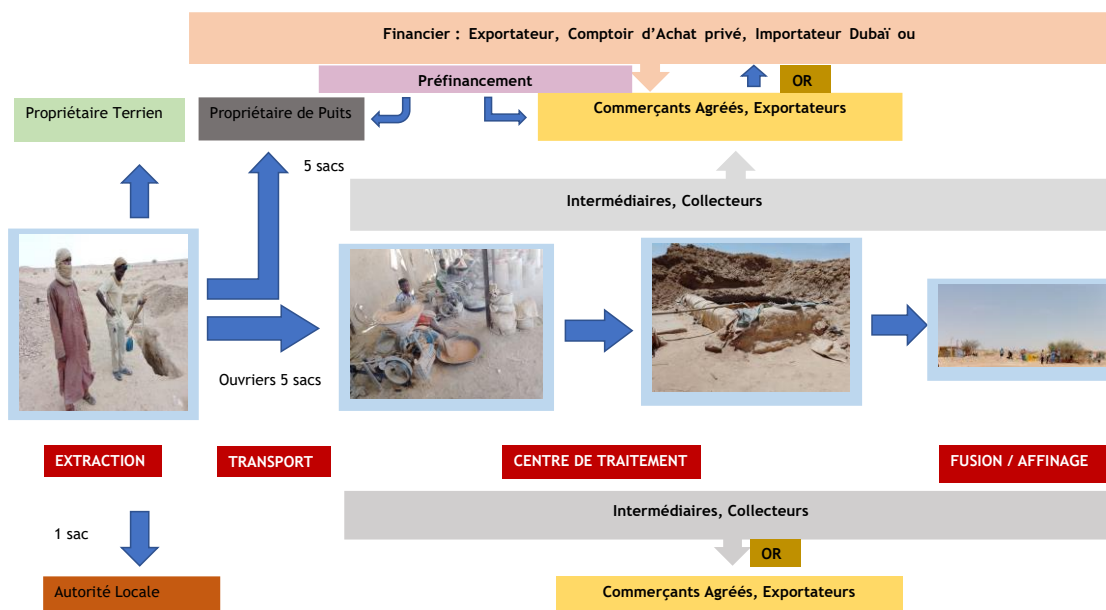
Financier : Exportateur, Comptoir d'Achat privé, Importateur Dubaï ou

Préfinancement

OR

Propriétaire Terrien

Propriétaire de Puits

Commerçants Agréés, Exportateurs

5 sacs

Intermédiaires, Collecteurs

Ouvriers 5 sacs

EXTRACTION

TRANSPORT

CENTRE DE TRAITEMENT

FUSION / AFFINAGE

Intermédiaires, Collecteurs

1 sac

OR

Autorité Locale

Commerçants Agréés, Exportateurs